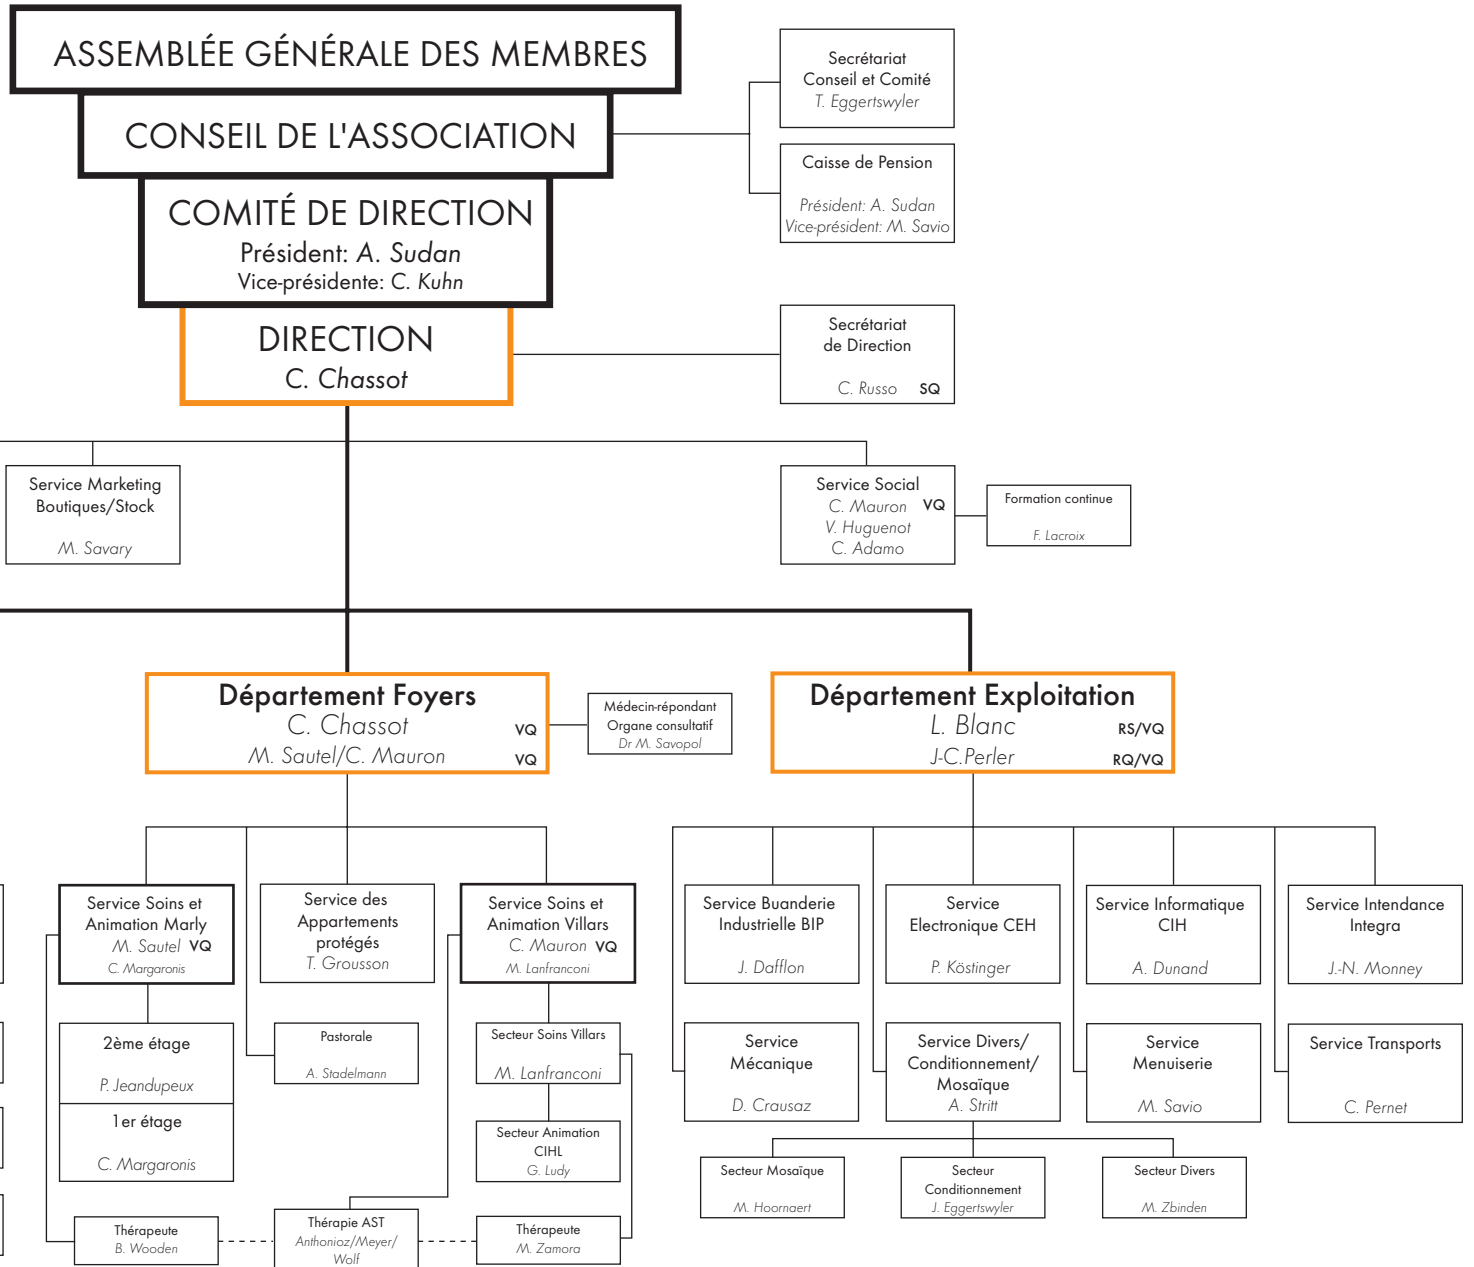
ASSEMBLÉE GÉNÉRALE DES MEMBRES

CONSEIL DE L'ASSOCIATION

COMITÉ DE DIRECTION
Président: A. Sudan
Vice-présidente: C. Kuhn

Secrétariat Conseil et Comité
T. Eggertswyler

Caisse de Pension
Président: A. Sudan
Vice-président: M. Savio

DIRECTION
C. Chassot

Secrétariat de Direction
C. Russo SQ

Service Marketing Boutiques/Stock
M. Savary

Service Social
C. Mauron VQ
V. Huguenot
C. Adamo

Formation continue
F. Lacroix

Département Foyers
C. Chassot VQ
M. Sautel/C. Mauron VQ

Médecin-répondant
Organe consultatif
Dr M. Savopol

Département Exploitation
L. Blanc RS/VQ
J-C.Perler RQ/VQ

Service Soins et Animation Marly
M. Sautel VQ
C. Margaronis

Service des Appartements protégés
T. Grousson

Service Soins et Animation Villars
C. Mauron VQ
M. Lanfranconi

Service Buanderie Industrielle BIP
J. Dafflon

Service Electronique CEH
P. Köstinger

Service Informatique CIH
A. Dunand

Service Intendance Integra
J.-N. Monney

2ème étage
P. Jeandupeux

1er étage
C. Margaronis

Pastorale
A. Stadelmann

Secteur Soins Villars
M. Lanfranconi

Secteur Animation CIHL
G. Ludy

Service Mécanique
D. Crausaz

Service Divers/ Conditionnement/ Mosaïque
A. Stritt

Service Menuiserie
M. Savio

Service Transports
C. Pernet

Secteur Mosaïque
M. Hoornaert

Secteur Conditionnement
J. Eggertswyler

Secteur Divers
M. Zbinden

Thérapeute
B. Wooden

Thérapie AST
Anthonioz/Meyer/ Wolf

Thérapeute
M. Zamora